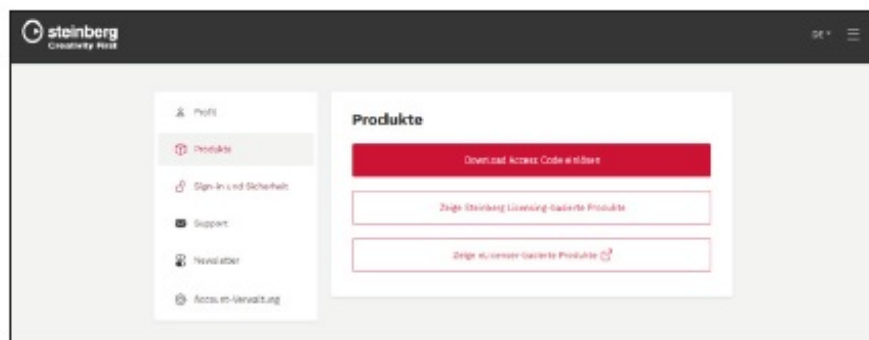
steinberg
Creativity First

DE

Profil
Produkte
Sign-in und Sicherheit
Support
Newsletter
Account-Verwaltung

Produkte

Download Access Code einlösen

Zeige Steinberg Licensing-basierte Produkte

Zeige eLicenser-basierte Produkte